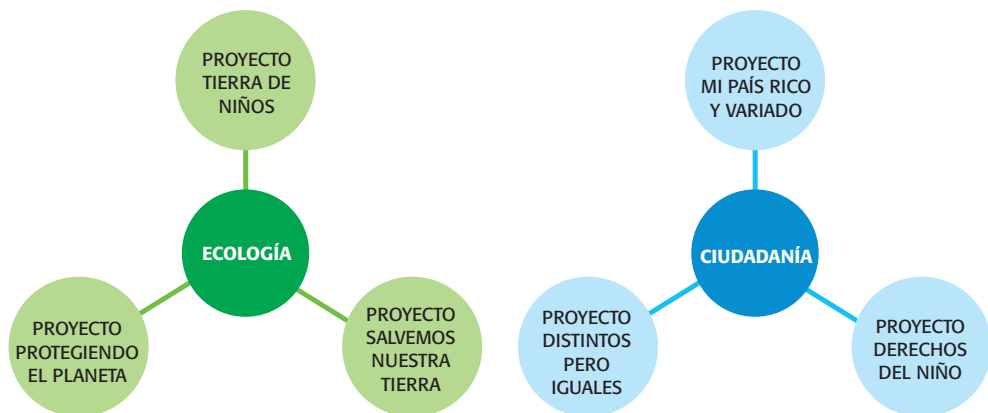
PROYECTO TIERRA DE NIÑOS

ECOLOGÍA

PROYECTO PROTEGIENDO EL PLANETA

PROYECTO SALVEMOS NUESTRA TIERRA

PROYECTO MI PAÍS RICO Y VARIADO

CIUDADANÍA

PROYECTO DISTINTOS PERO IGUALES

PROYECTO DERECHOS DEL NIÑO